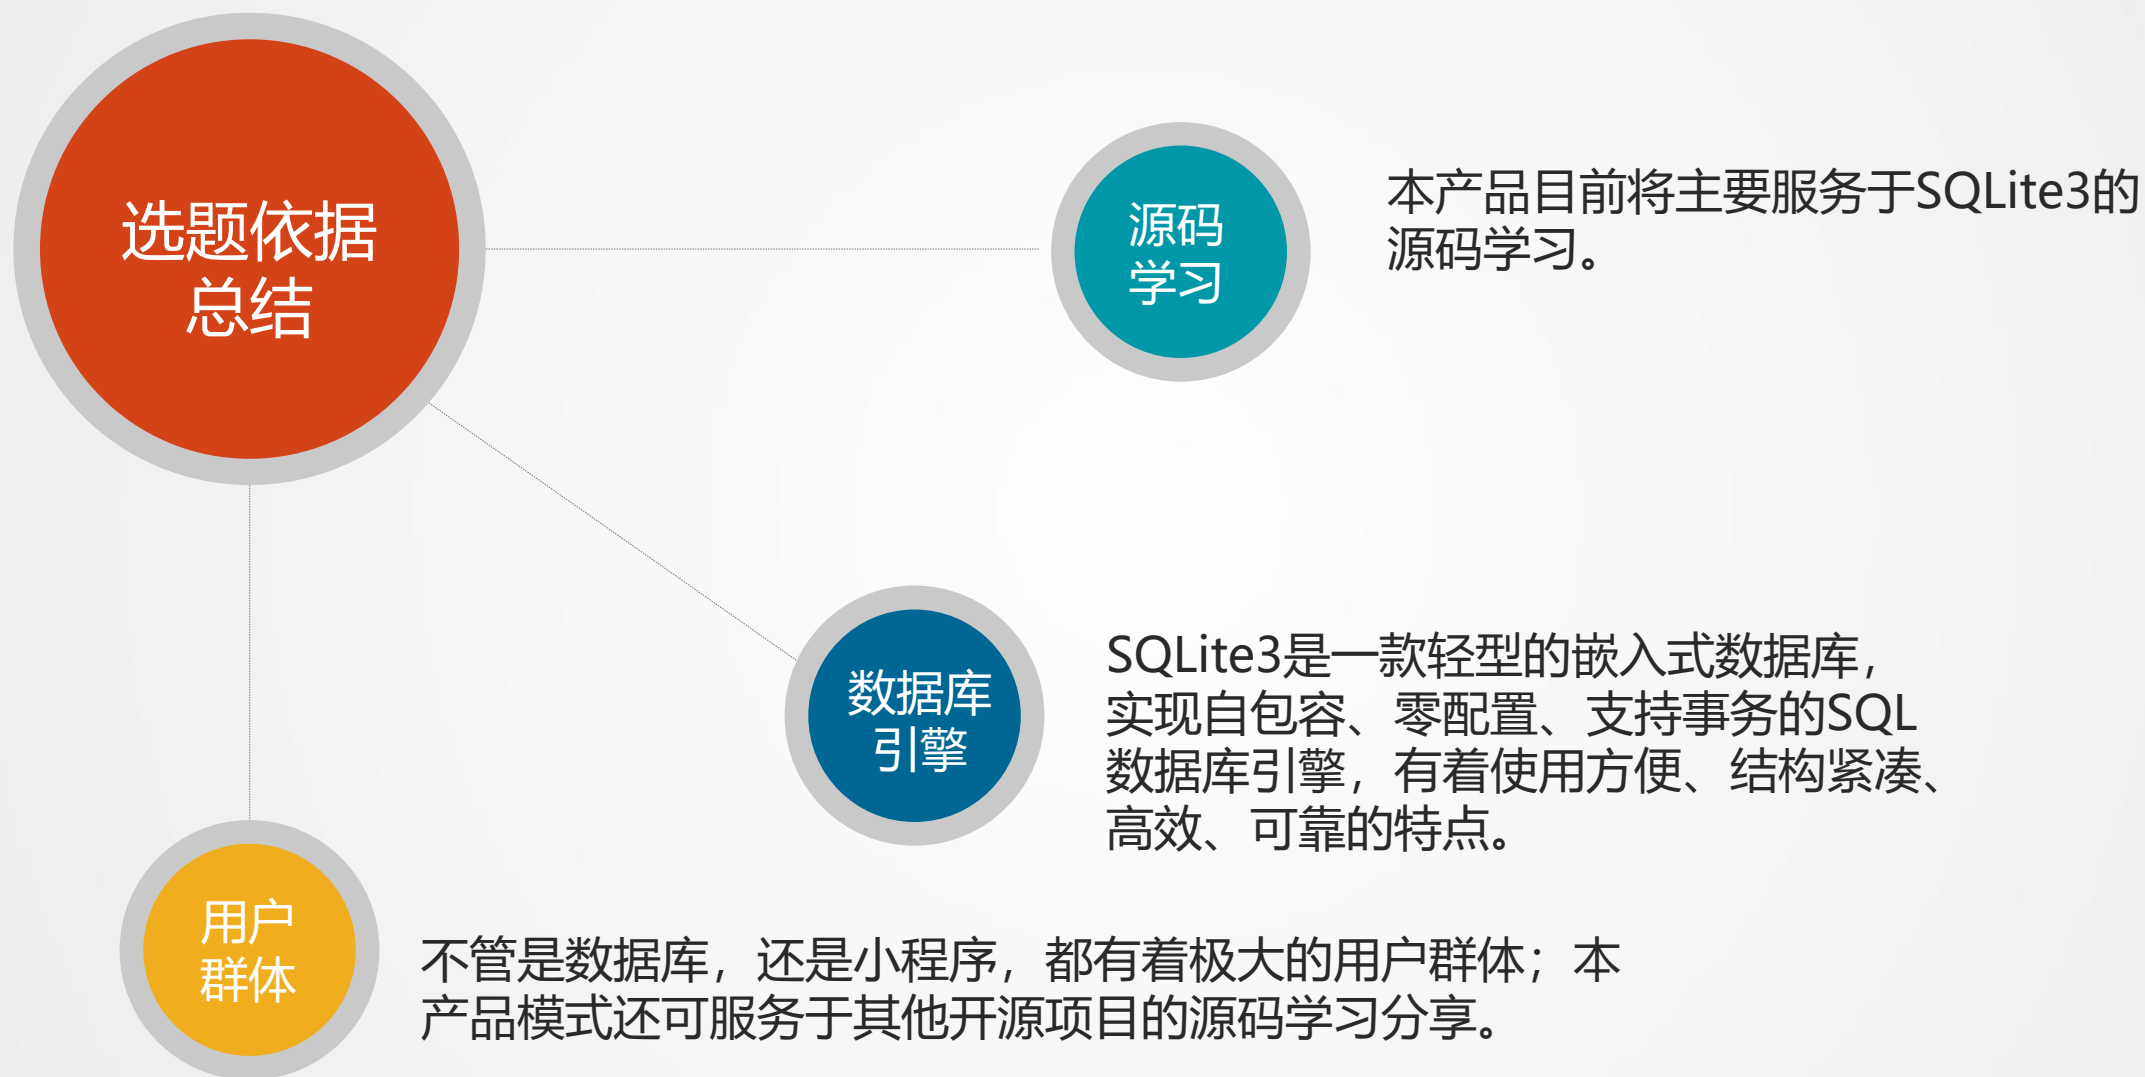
选题依据总结

源码学习

本产品目前将主要服务于SQLite3的源码学习。

数据库引擎

SQLite3是一款轻型的嵌入式数据库，实现自包容、零配置、支持事务的SQL数据库引擎，有着使用方便、结构紧凑、高效、可靠的特点。

用户群体

不管是数据库，还是小程序，都有着极大的用户群体；本产品模式还可服务于其他开源项目的源码学习分享。